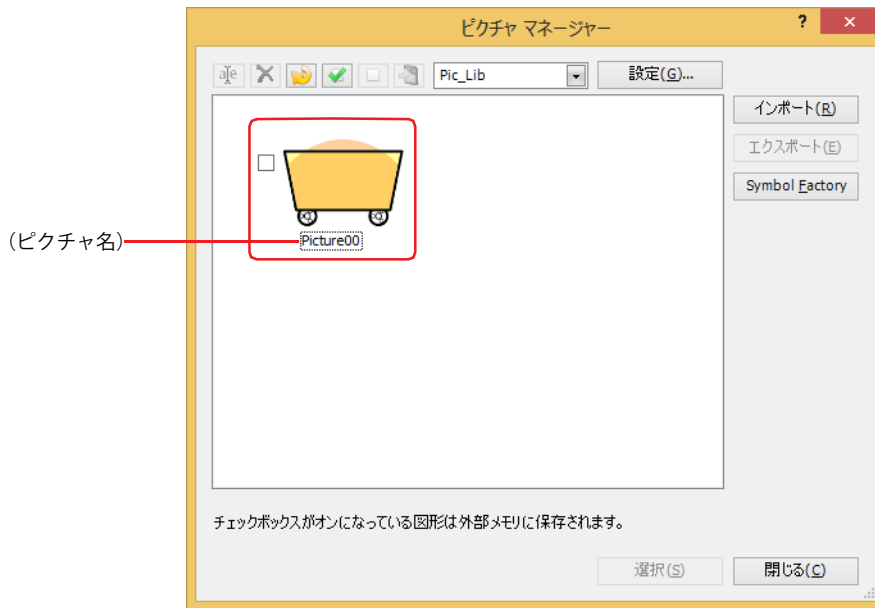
ピクチャ マネージャー

?

×

Pic_Lib

設定(G)...

インポート(R)

エクスポート(E)

Symbol Factory

(ピクチャ名)

Picture00

チェックボックスがオンになっている図形は外部メモリに保存されます。

選択(S)

閉じる(C)